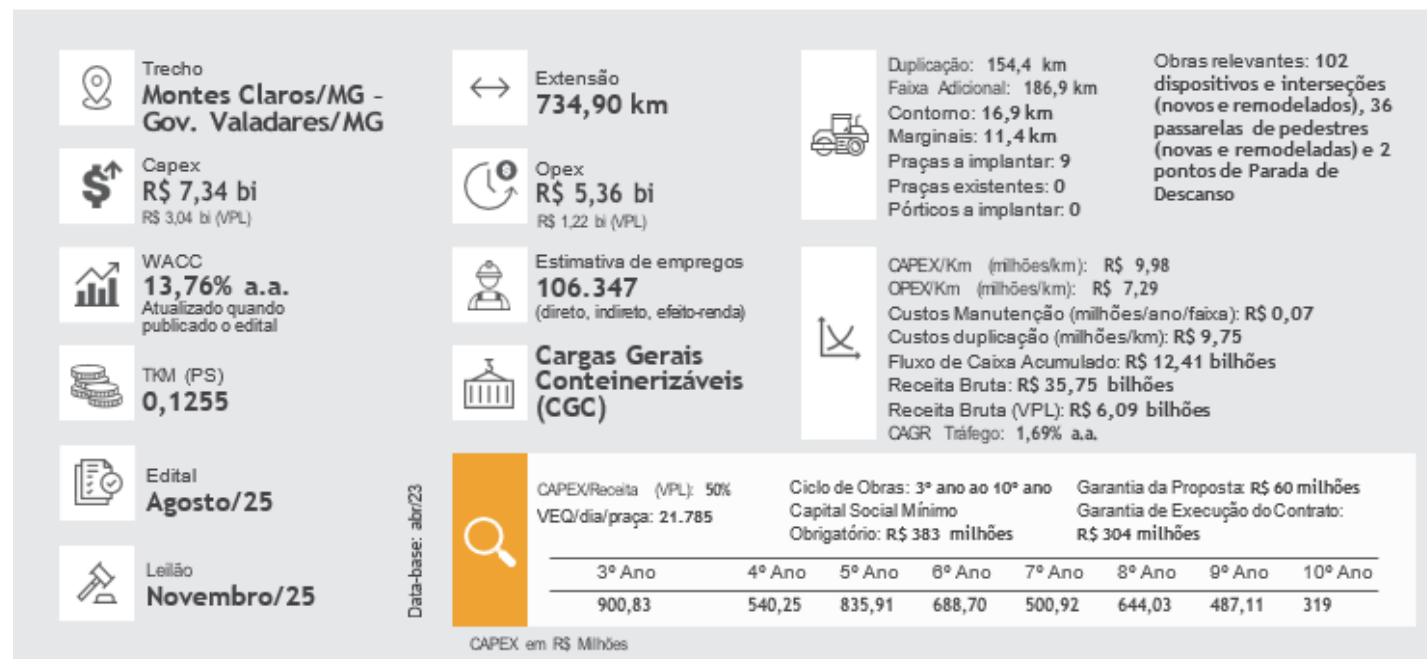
Trecho
Montes Claros/MG - Gov. Valadares/MG

Capex
R$ 7,34 bi
R$ 3,04 bi (VPL)

WACC
13,76% a.a.
Atualizado quando publicado o edital

TKM (PS)
0,1255

Edital
Agosto/25

Leilão
Novembro/25

Extensão
734,90 km

Opex
R$ 5,36 bi
R$ 1,22 bi (VPL)

Estimativa de empregos
106.347
(direto, indireto, efeito-renda)

Cargas Gerais Conteinerizáveis (CGC)

Duplicação: 154,4 km
Faixa Adicional: 186,9 km
Contorno: 16,9 km
Marginais: 11,4 km
Praças a implantar: 9
Praças existentes: 0
Pórticos a implantar: 0

Obras relevantes: 102 dispositivos e interseções (novos e remodelados), 36 passarelas de pedestres (novas e remodeladas) e 2 pontos de Parada de Descanso

CAPEX/Km (milhões/km): R$ 9,98
OPEX/Km (milhões/km): R$ 7,29
Custos Manutenção (milhões/ano/faixa): R$ 0,07
Custos duplicação (milhões/km): R$ 9,75
Fluxo de Caixa Acumulado: R$ 12,41 bilhões
Receita Bruta: R$ 35,75 bilhões
Receita Bruta (VPL): R$ 6,09 bilhões
CAGR Tráfego: 1,69% a.a.

Data-base: abr/23

CAPEX/Receita (VPL): 50%
VEQ/dia/praça: 21.785

Ciclo de Obras: 3º ano ao 10º ano
Capital Social Mínimo Obrigatório: R$ 383 milhões

Garantia da Proposta: R$ 60 milhões
Garantia de Execução do Contrato: R$ 304 milhões

| 3º Ano | 4º Ano | 5º Ano | 6º Ano | 7º Ano | 8º Ano | 9º Ano | 10º Ano |
|---|---|---|---|---|---|---|---|
| 900,83 | 540,25 | 835,91 | 688,70 | 500,92 | 644,03 | 487,11 | 319 |

CAPEX em R$ Milhões